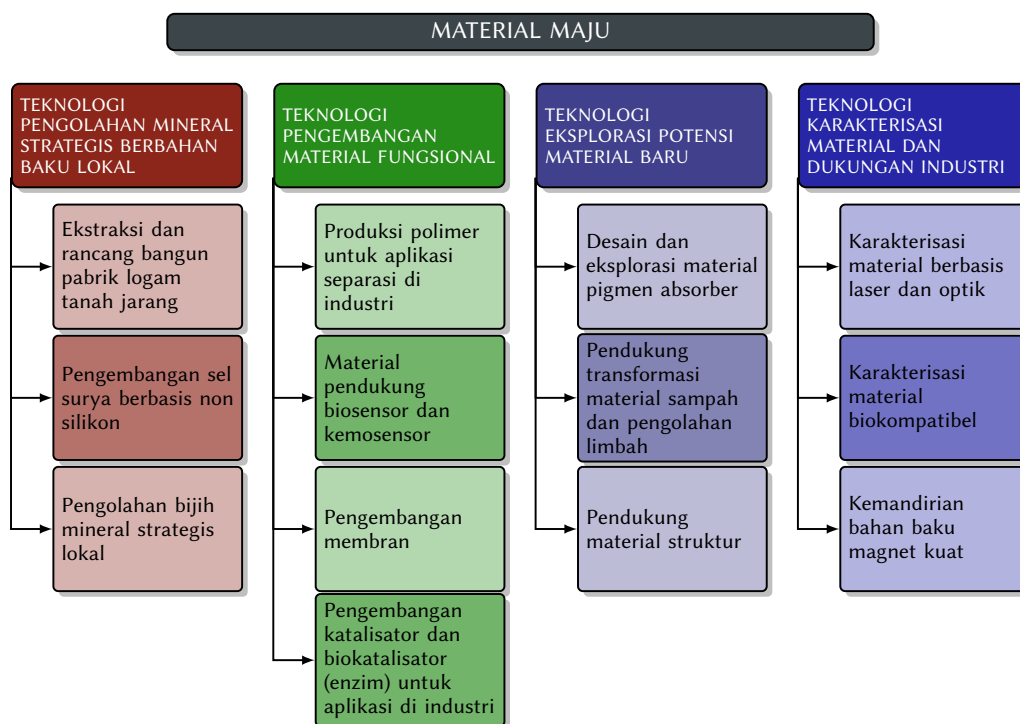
MATERIAL MAJU

TEKNOLOGI PENGOLAHAN MINERAL STRATEGIS BERBAHAN BAKU LOKAL

Ekstraksi dan rancang bangun pabrik logam tanah jarang

Pengembangan sel surya berbasis non silikon

Pengolahan bijih mineral strategis lokal

TEKNOLOGI PENGEMBANGAN MATERIAL FUNGSIONAL

Produksi polimer untuk aplikasi separasi di industri

Material pendukung biosensor dan kemosensor

Pengembangan membran

Pengembangan katalisator dan biokatalisator (enzim) untuk aplikasi di industri

TEKNOLOGI EKSPLORASI POTENSI MATERIAL BARU

Desain dan eksplorasi material pigmen absorber

Pendukung transformasi material sampah dan pengolahan limbah

Pendukung material struktur

TEKNOLOGI KARAKTERISASI MATERIAL DAN DUKUNGAN INDUSTRI

Karakterisasi material berbasis laser dan optik

Karakterisasi material biokompatibel

Kemandirian bahan baku magnet kuat